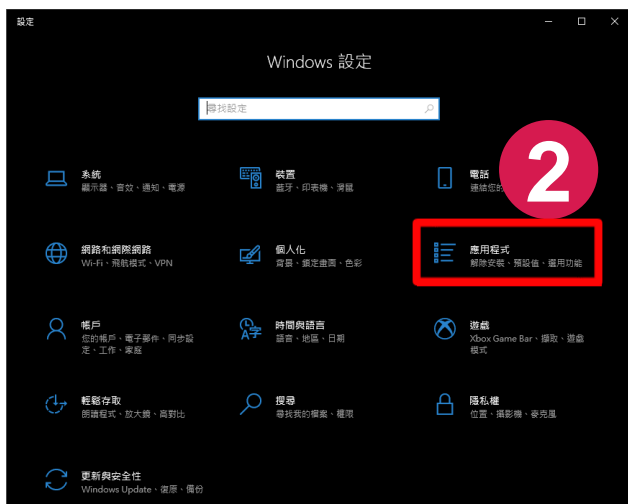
設定

Windows 設定

尋找設定

2

系統
顯示器、音效、通知、電源

裝置
藍牙、印表機、滑鼠

電話
連結您的 Android、iPhone

網路和網際網路
Wi-Fi、飛航模式、VPN

個人化
背景、鎖定畫面、色彩

應用程式
解除安裝、預設值、選用功能

帳戶
您的帳戶、電子郵件、同步設定、工作、家庭

時間與語言
語音、地區、日期

遊戲
Xbox Game Bar、擷取、遊戲模式

輕鬆存取
朗讀程式、放大鏡、高對比

搜尋
尋找我的檔案、權限

隱私權
位置、攝影機、麥克風

更新與安全性
Windows Update、復原、備份